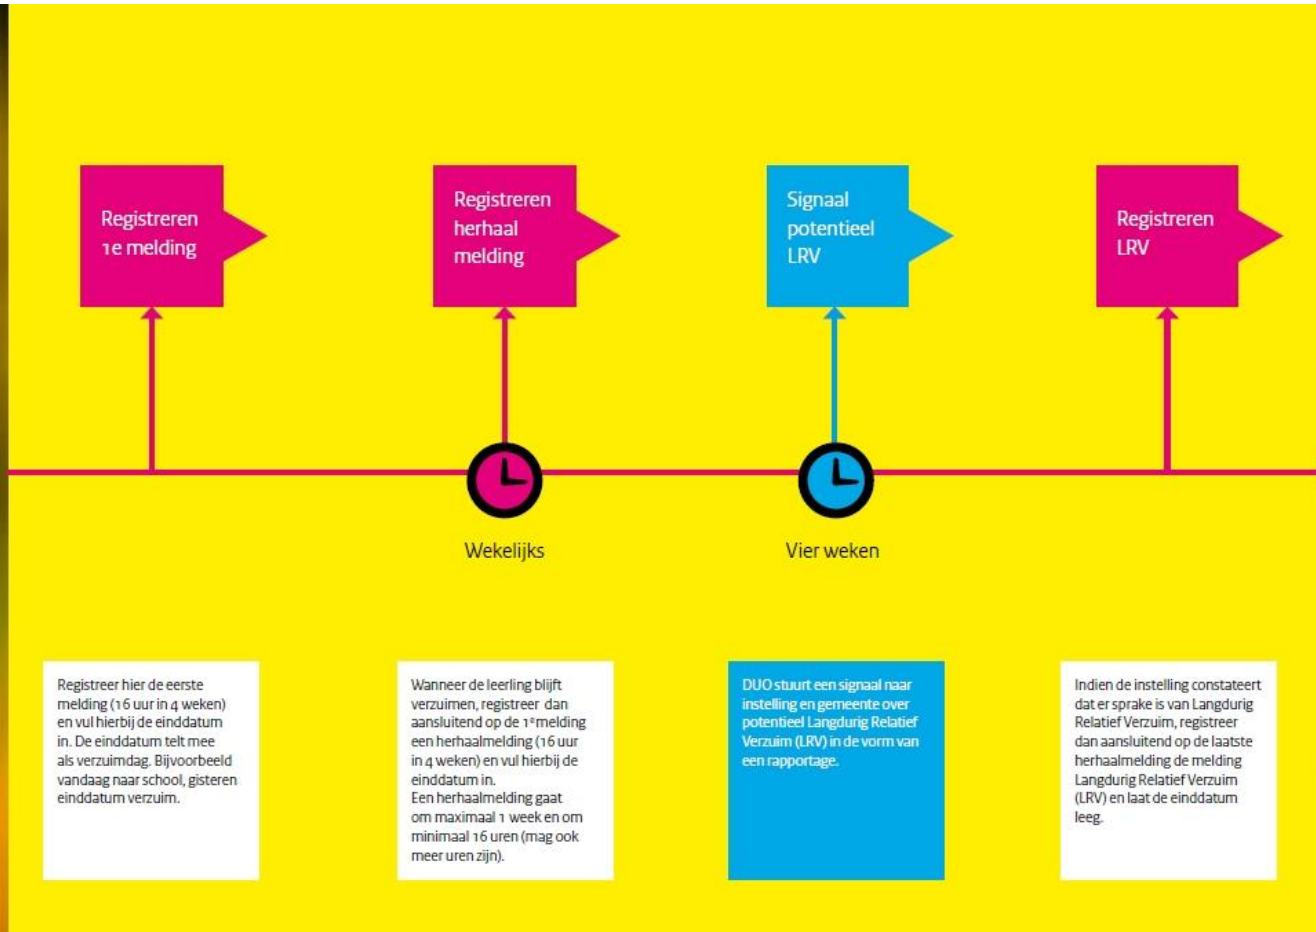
Registreren 1e melding

Registreren herhaal melding

Signaal potentieel LRV

Registreren LRV

Wekelijks

Vier weken

Registreer hier de eerste melding (16 uur in 4 weken) en vul hierbij de einddatum in. De einddatum telt mee als verzuimdag. Bijvoorbeeld vandaag naar school, gisteren einddatum verzuim.

Wanneer de leerling blijft verzuimen, registreer dan aansluitend op de 1$^e$melding een herhaalmelding (16 uur in 4 weken) en vul hierbij de einddatum in.
Een herhaalmelding gaat om maximaal 1 week en om minimaal 16 uren (mag ook meer uren zijn).

DUO stuurt een signaal naar instelling en gemeente over potentieel Langdurig Relatief Verzuim (LRV) in de vorm van een rapportage.

Indien de instelling constateert dat er sprake is van Langdurig Relatief Verzuim, registreer dan aansluitend op de laatste herhaalmelding de melding Langdurig Relatief Verzuim (LRV) en laat de einddatum leeg.